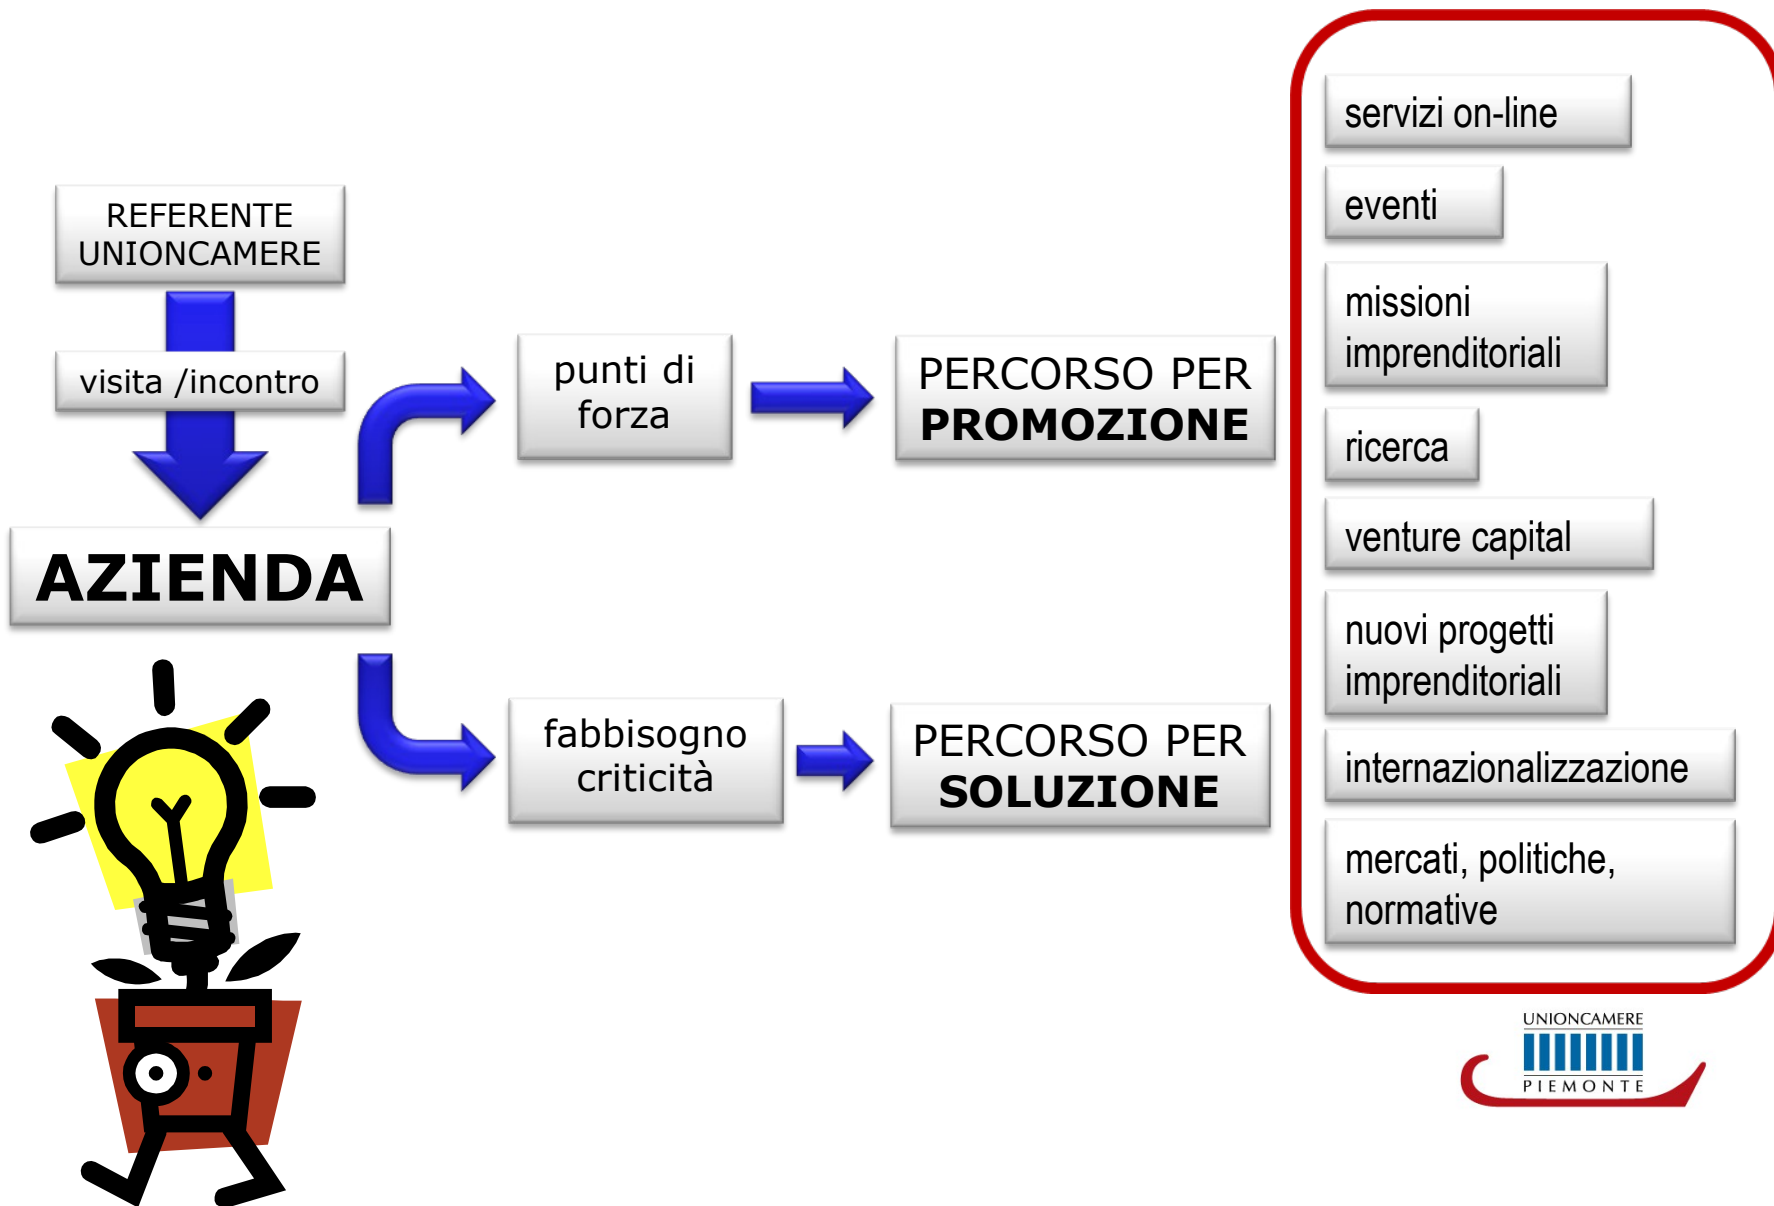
REFERENTE UNIONCAMERE

visita /incontro

AZIENDA

punti di forza

PERCORSO PER PROMOZIONE

fabbisogno criticità

PERCORSO PER SOLUZIONE

servizi on-line

eventi

missioni imprenditoriali

ricerca

venture capital

nuovi progetti imprenditoriali

internazionalizzazione

mercati, politiche, normative

UNIONCAMERE PIEMONTE